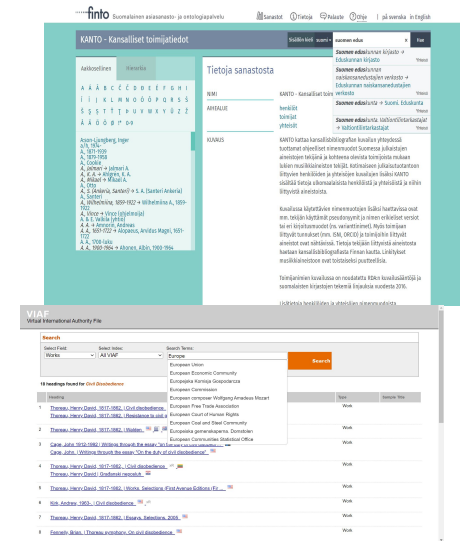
finto Suomalainen asiasanasto- ja ontologiapalvelu

Sanastot Tietoja Palaute Ohje | på svenska in English

KANTO - Kansalliset toimijatiedot

Sisällön kieli suomi

suomen eduskunta

Hae

Aakkosellinen Hierarkia

A Ä B C Č D Đ E F G Ǧ H I J K L M N O P Q R S Š T U V W X Y Z Ž Å Ä Ö Ø 0-9 !*

Aaen-Ljungberg, Inger a.f.b, 1974-
A. 1879-1958
A. 1879-1958
A. Cookie
A., Jalmari → Jalmari A.
A., A. → Ahlgren, A. A.
A., Mikael → Mikael A.
A., Otto
A., S. (Ankeria, Santeri) → S. A. (Santeri Ankeria)
A., Santeri
A., Wilhelmiina, 1859-1922 → Wilhelmiina A., 1859-1922
A., Vince → Vince (ohjelmointi)
A. & S. Valkila (yhtiö)
A. A. → Aimonen, Andreas
A. A., 1631-1722 → Aboanius, Arvidus Magni, 1631-1722
A. A., 1709 tulia
A. A., 1900-1964 → Alvonen, Albin, 1900-1964

Tietoja sanastosta

NIMI
KANTO - Kansalliset toimijatiedot

AIHEALUE
henkilöt
toimijat
yhteisöt

KUVAUS
KANTO kattaa kansallisbibliografian kuvailun yhteydessä tuotetut auktorisoidut nimenmuodot Suomessa julkaistujen aineistojen tekijöinä ja kohteena olevista toimijoista mukaan lukien musiikkiaineistojen tekijät. Kotimaiseen julkaisutuotantoon liittyvien henkilöiden ja yhteisöjen kuvailusta lisäksi KANTO sisältää tietoja ulkomaalaisista henkilöistä ja yhteisöistä ja niihin liittyvistä aineistoista.

Kuvailussa käytettävien nimenmuotojen lisäksi huomattavissa ovat mm. tekijän käyttämät pseudonyymit ja nimen erikieliset versiot tai eri kirjoitusmuodot (ns. variantitnimet). Myös toimijaan liittyvät tunnukset (mm. ISNI, ORCID) ja toimijoihin liittyvät aineistot ovat nähtävissä. Tietoja tekijään liittyvistä aineistoista haetaan kansallisbibliografia Fennicasta. Linkitykset musiikkiaineistoon ovat toistaiseksi puutteellisia.

Toimijanimien kuvailussa on noudatettu RDA:n kuvailusääntöjä ja suomalaisten kirjastojen tekemiä linjauksia vuodesta 2016.

Lisätietoja henkilöiden ja yhteisöjen nimenmuodoista

Suomen eduskunnan kirjasto → Eduskunnan kirjasto
Suomen eduskunnan naiskansanedustajien verkosto → Eduskunnan naiskansanedustajien verkosto
Suomen eduskunta → Suomi. Eduskunta
Suomen eduskunta. Valtiontilintarkastajat → Valtiontilintarkastajat

VIAF
Virtual International Authority File

Search
Select Field: Works
Select Index: All VIAF
Search Terms: Europe
Search

18 headings found for Civil Disobedience

European Union
European Economic Community
Europejska Wspólnota Gospodarcza
European Commission
European composer Wolfgang Amadeus Mozart
European Free Trade Association
European Court of Human Rights
European Coal and Steel Community
Europäische gemeinschaften. Domstolen
European Communities Statistical Office

Heading | Type | Sample Title
1 Thoreau, Henry David, 1817-1862. | Civil disobedience. | Work
2 Thoreau, Henry David, 1817-1862. | Resistance to civil | Work
3 Thoreau, Henry David, 1817-1862. | Walden. | Work
4 Cage, John 1912-1992 | Writings through the essay "on the duty of civil disobedience" | Work
Cage, John. | Writings through the essay "On the duty of civil disobedience"
5 Thoreau, Henry David, 1817-1862. | Civil disobedience. | Work
Thoreau, Henry David | Gradanski neposluh
6 Thoreau, Henry David, 1817-1862. | Works. Selections (First Avenue Editions (Fir... | Work
7 Kirk, Andrew 1963- | Civil disobedience. | Work
8 Thoreau, Henry David, 1817-1862. | Essays. Selections. 2005. | Work
9 Fennelly, Brian. | Thoreau symphony. On civil disobedience | Work